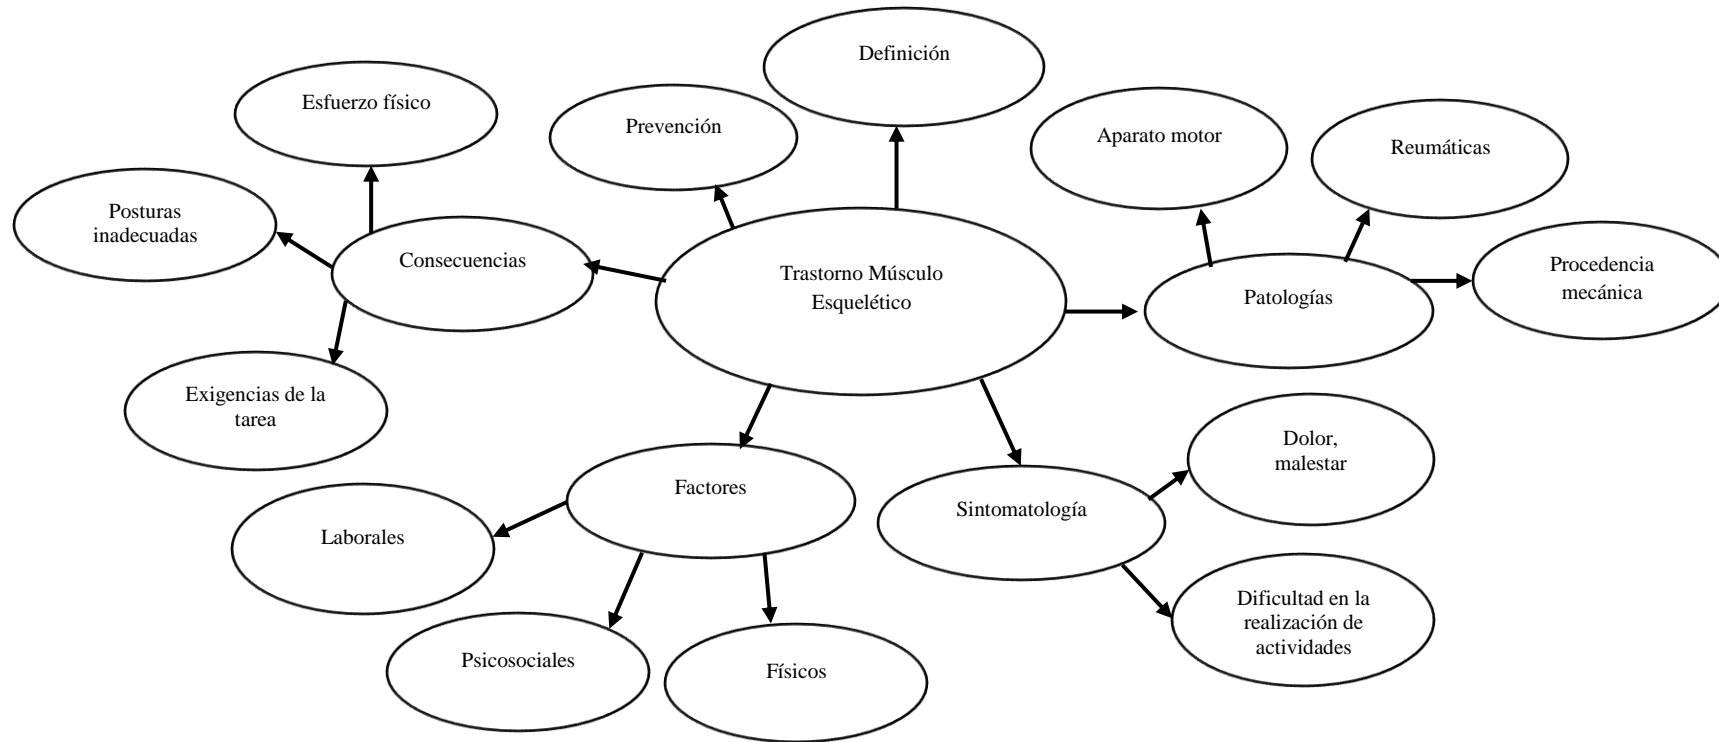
Trastorno Músculo Esquelético

Definición

Prevención

Consecuencias

Esfuerzo físico

Posturas inadecuadas

Exigencias de la tarea

Patologías

Aparato motor

Reumáticas

Procedencia mecánica

Factores

Laborales

Psicosociales

Físicos

Sintomatología

Dolor, malestar

Dificultad en la realización de actividades